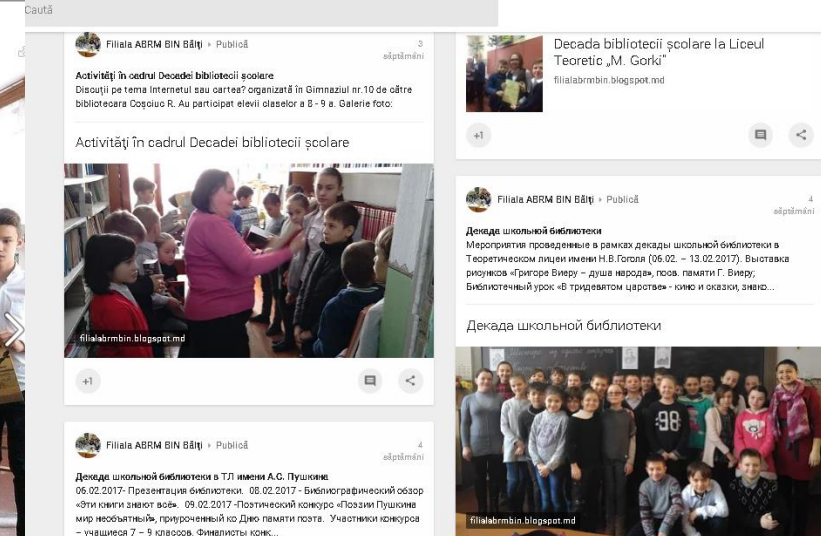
Caută

Filiala ABRM BIN Bălți ▸ Publică
3 săptămâni

Activități în cadrul Decadei bibliotecii școlare
Discuții pe tema Internetul sau cartea? organizată în Gimnaziul nr.10 de către biblioteacara Coșciuc R. Au participat elevii claselor a 8 - 9 a. Galerie foto:

Activități în cadrul Decadei bibliotecii școlare

filialabrmbin.blogspot.md

+1

Filiala ABRM BIN Bălți ▸ Publică
4 săptămâni

Декада школьной библиотеки в ТЛ имени А.С. Пушкина
06.02.2017- Презентация библиотеки. 08.02.2017 - Библиографический обзор «Эти книги знают всё». 09.02.2017 -Поэтический конкурс «Поэзии Пушкина мир несобъятный», приуроченный ко Дню памяти поэта. Участники конкурса – учащиеся 7 – 9 классов. Финалисты конк...

Decada bibliotecii școlare la Liceul Teoretic „M. Gorki"
filialabrmbin.blogspot.md

+1

Filiala ABRM BIN Bălți ▸ Publică
4 săptămâni

Декада школьной библиотеки
Мероприятия проведенные в рамках декады школьной библиотеки в Теоретическом лицеи имени Н.В.Гоголя (06.02. – 13.02.2017). Выставка рисунков «Григоре Виеру – душа народа», посв. памяти Г. Виеру; Библиотечный урок «В тридевятом царстве» - кино и оказки, знако...

Декада школьной библиотеки

filialabrmbin.blogspot.md